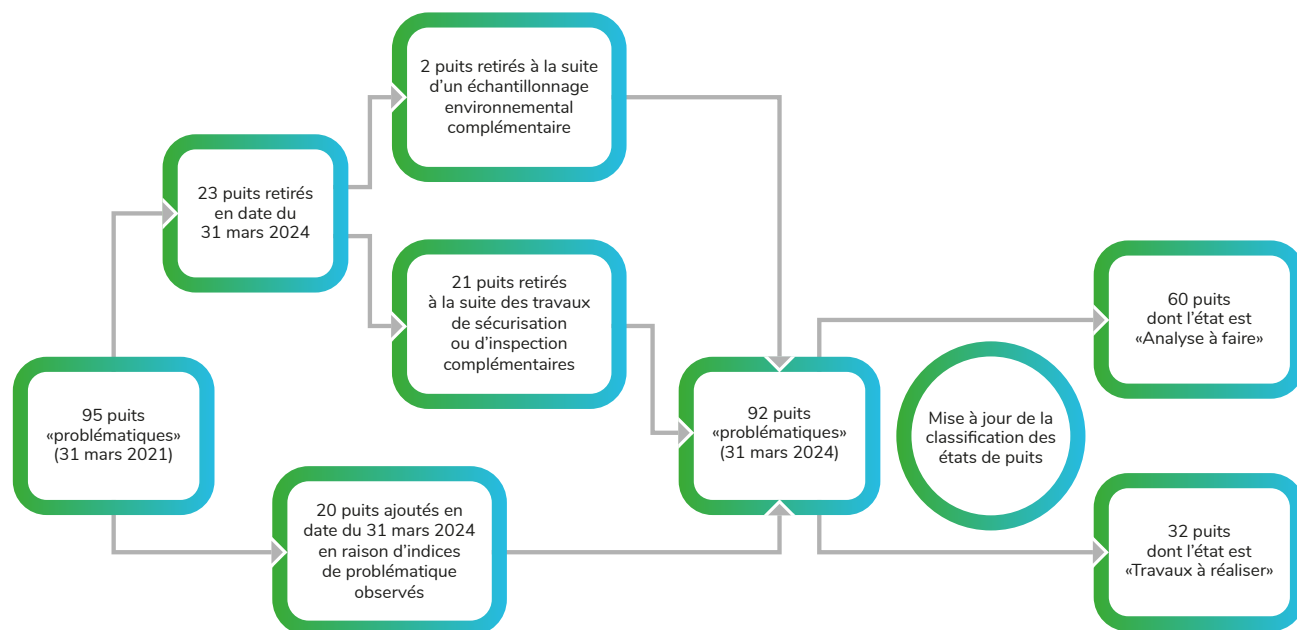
95 puits «problématiques» (31 mars 2021)

23 puits retirés en date du 31 mars 2024

2 puits retirés à la suite d'un échantillonnage environnemental complémentaire

21 puits retirés à la suite des travaux de sécurisation ou d'inspection complémentaires

20 puits ajoutés en date du 31 mars 2024 en raison d'indices de problématique observés

92 puits «problématiques» (31 mars 2024)

Mise à jour de la classification des états de puits

60 puits dont l'état est «Analyse à faire»

32 puits dont l'état est «Travaux à réaliser»